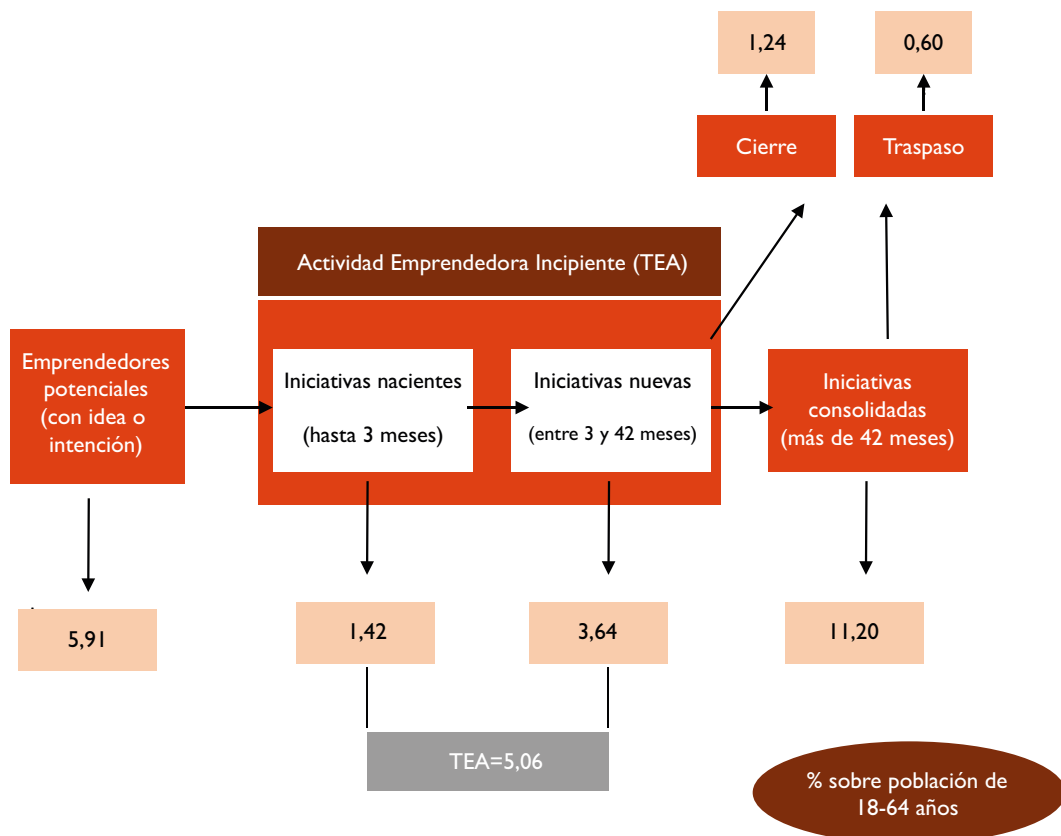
1,24

0,60

Cierre

Traspaso

Actividad Emprendedora Incipiente (TEA)

Emprendedores potenciales (con idea o intención)

Iniciativas nacientes

(hasta 3 meses)

Iniciativas nuevas

(entre 3 y 42 meses)

Iniciativas consolidadas (más de 42 meses)

5,91

1,42

3,64

11,20

TEA=5,06

% sobre población de 18-64 años